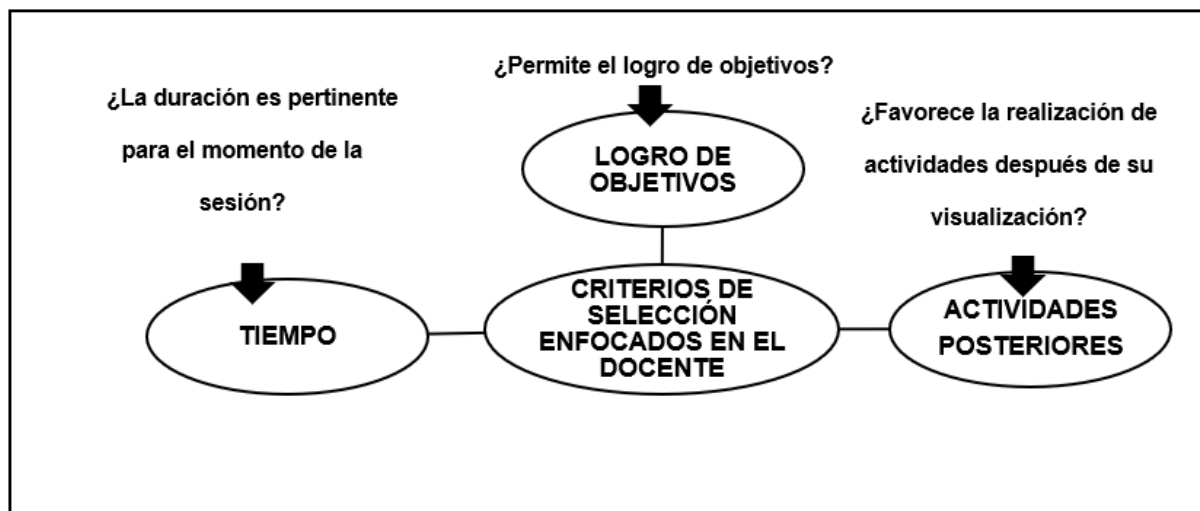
¿Permite el logro de objetivos?

LOGRO DE OBJETIVOS

¿La duración es pertinente para el momento de la sesión?

TIEMPO

CRITERIOS DE SELECCIÓN ENFOCADOS EN EL DOCENTE

¿Favorece la realización de actividades después de su visualización?

ACTIVIDADES POSTERIORES